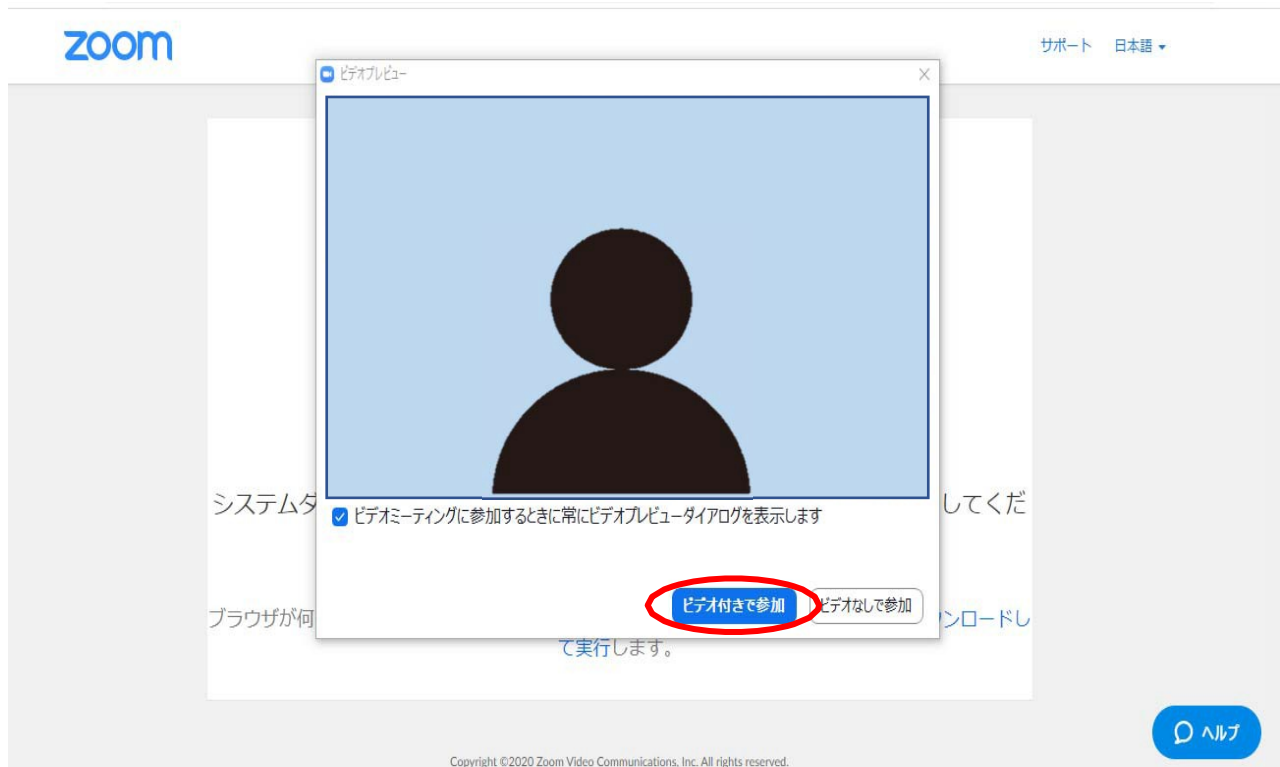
zoom

サポート　日本語

ビデオプレビュー

×

システムダ　　　　　　　　　　　　　　　　　　　　　　　　　　　　　　　　してくだ

ビデオミーティングに参加するときに常にビデオプレビューダイアログを表示します

ブラウザが何　　　　　　　　　　　　　　　　　　　　　　　　　　　　　　　　ンロードして実行します。

ビデオ付きで参加

ビデオなしで参加

ヘルプ

Copyright ©2020 Zoom Video Communications, Inc. All rights reserved.